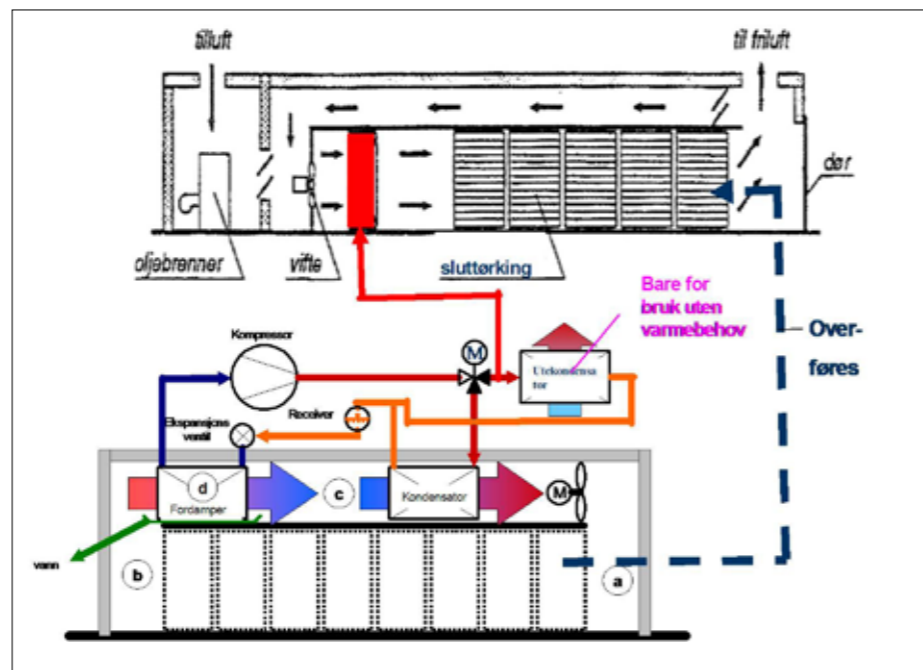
tilluft

til friluft

dør

oljebrenner

vifte

sluttørking

Bare for bruk uten varmebehov

Over-føres

Kompressor

M

Utekondensator

Receiver

Ekspansjons ventil

d

Fordamper

c

Kondensator

M

vann

b

a